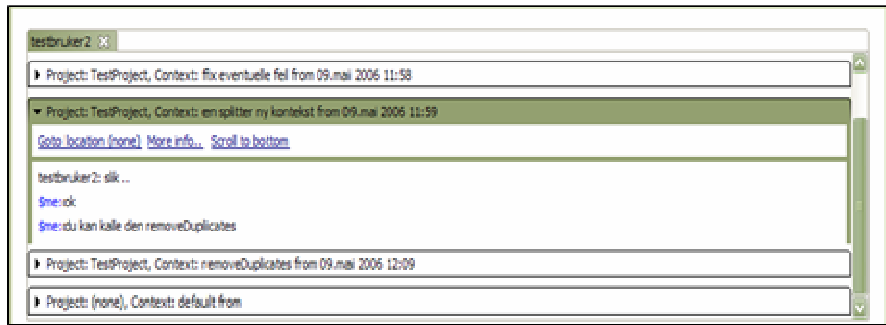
testbruker2

Project: TestProject, Context: fix eventuelle feil from 09.mai 2006 11:58

Project: TestProject, Context: en splitter ny kontekst from 09.mai 2006 11:59

Goto location (none) More info... Scroll to bottom

testbruker2: slik ...

$me:ok

$me:du kan kalle den removeDuplicates

Project: TestProject, Context: removeDuplicates from 09.mai 2006 12:09

Project: (none), Context: default from